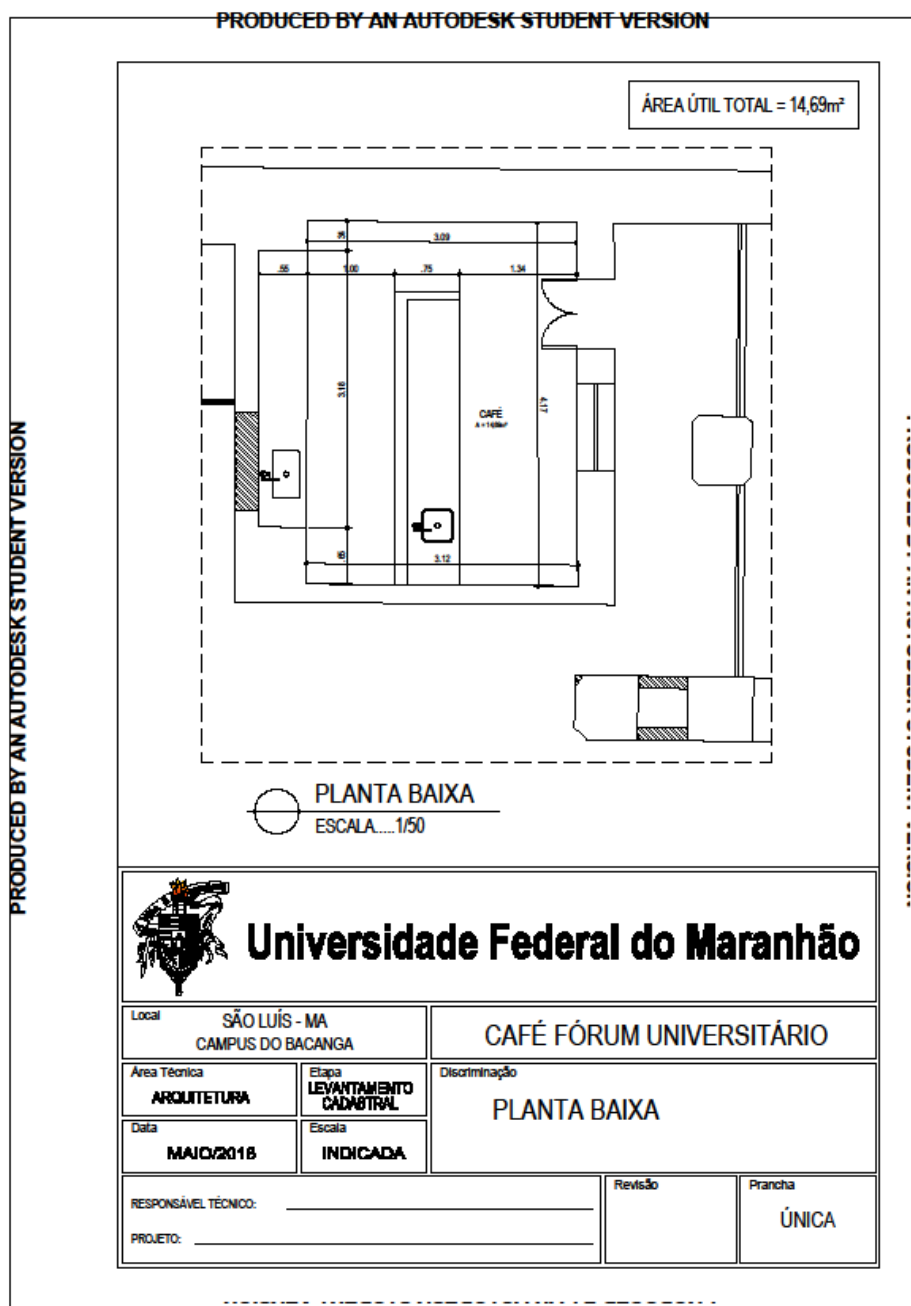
PRODUCED BY AN AUTODESK STUDENT VERSION

ÁREA ÚTIL TOTAL = 14,69m²

.35 3.09

.55 1.00 .75 1.34

3.18

CAFÉ
A = 14,69m²

4.17

.18 3.12

PLANTA BAIXA
ESCALA.....1/50

PRODUCED BY AN AUTODESK STUDENT VERSION

Universidade Federal do Maranhão

| Local SÃO LUÍS - MA CAMPUS DO BACANGA | | CAFÉ FÓRUM UNIVERSITÁRIO | |
|---|---|---|---|
| Área Técnica ARQUITETURA | Etapa LEVANTAMENTO CADASTRAL | Discriminação PLANTA BAIXA | |
| Data MAIO/2016 | Escala INDICADA | | |
| RESPONSÁVEL TÉCNICO: ______ PROJETO: ______ | | Revisão | Prancha ÚNICA |